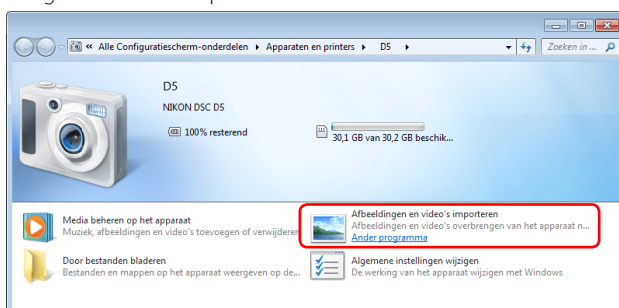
« Alle Configuratiescherm-onderdelen ▸ Apparaten en printers ▸ D5 ▸

Zoeken in ...

D5

NIKON DSC D5

100% resterend

30,1 GB van 30,2 GB beschik...

Media beheren op het apparaat
Muziek, afbeeldingen en video's toevoegen of verwijderen

Afbeeldingen en video's importeren
Afbeeldingen en video's overbrengen van het apparaat n...
Ander programma

Door bestanden bladeren
Bestanden en mappen op het apparaat weergeven op de...

Algemene instellingen wijzigen
De werking van het apparaat wijzigen met Windows